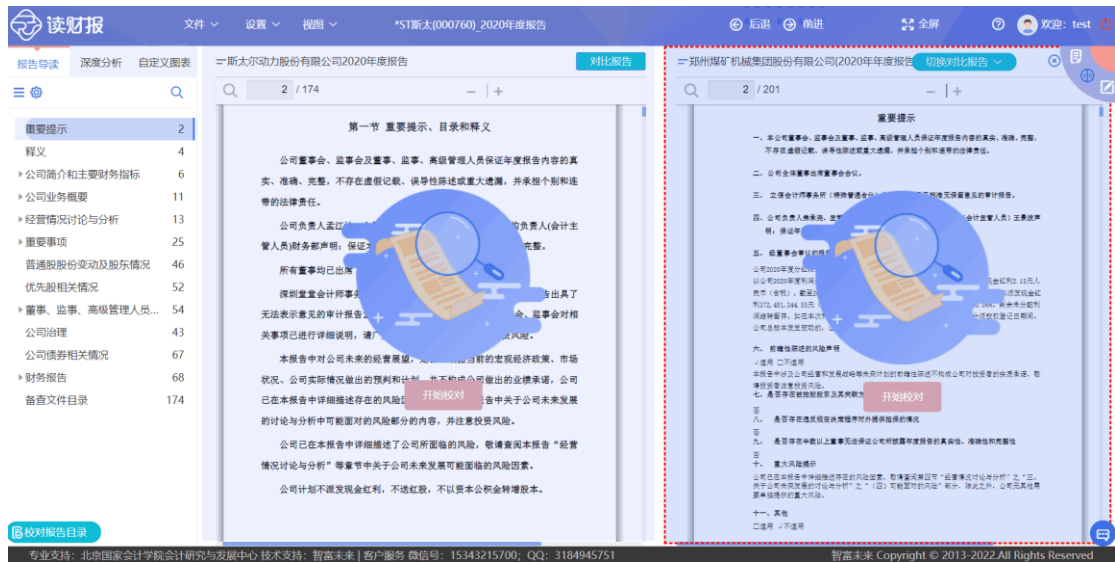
读财报 文件 设置 视图 *ST斯太(000760)_2020年度报告 后退 前进 全屏 欢迎：test

报告导读 深度分析 自定义图表

重要提示 2
释义 4
公司简介和主要财务指标 6
公司业务概要 11
经营情况讨论与分析 13
重要事项 25
普通股股份变动及股东情况 46
优先股相关情况 52
董事、监事、高级管理人员... 54
公司治理 43
公司债券相关情况 67
财务报告 68
备查文件目录 174

校对报告目录

斯太尔动力股份有限公司2020年度报告 对比报告

2 / 174

第一节 重要提示、目录和释义

公司董事会、监事会及董事、监事、高级管理人员保证年度报告内容的真实、准确、完整，不存在虚假记载、误导性陈述或重大遗漏，并承担个别和连带的法律责任。

公司负责人孟江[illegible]负责人(会计主管人员)财务部声明：保证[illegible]完整。

所有董事均已出席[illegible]

深圳堂堂会计师事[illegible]出具了无法表示意见的审计报告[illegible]会、监事会对相关事项已进行详细说明，请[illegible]投资风险。

本报告中有关公司未来的经营展望，是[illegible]目前的宏观经济政策、市场状况、公司实际情况做出的预判和计划，并不构成公司做出的业绩承诺，公司已在本报告中详细描述存在的风险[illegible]中关于公司未来发展的讨论与分析中可能面对的风险部分的内容，并注意投资风险。

公司已在本报告中详细描述了公司所面临的风险，敬请查阅本报告"经营情况讨论与分析"等章节中关于公司未来发展可能面临的风险因素。

公司计划不派发现金红利，不送红股，不以资本公积金转增股本。

开始校对

郑州煤矿机械集团股份有限公司(2020年度报告 切换对比报告

2 / 201

重要提示

一、本公司董事会、监事会及董事、监事、高级管理人员保证年度报告内容的真实、准确、完整，不存在虚假记载、误导性陈述或重大遗漏，并承担个别和连带的法律责任。

二、公司全体董事出席董事会会议。

三、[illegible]

四、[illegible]

五、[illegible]

六、前瞻性陈述的风险声明

七、是否存在被控股股东及其关联方非经营性占用资金情况

八、是否存在违反规定决策程序对外提供担保的情况

九、是否存在半数以上董事无法保证公司所披露年度报告的真实性、准确性和完整性

十、重大风险提示

十一、其他

开始校对

专业支持：北京国家会计学院会计研究与发展中心 技术支持：智富未来 | 客户服务 微信号：15343215700；QQ：3184945751

智富未来 Copyright © 2013-2022.All Rights Reserved